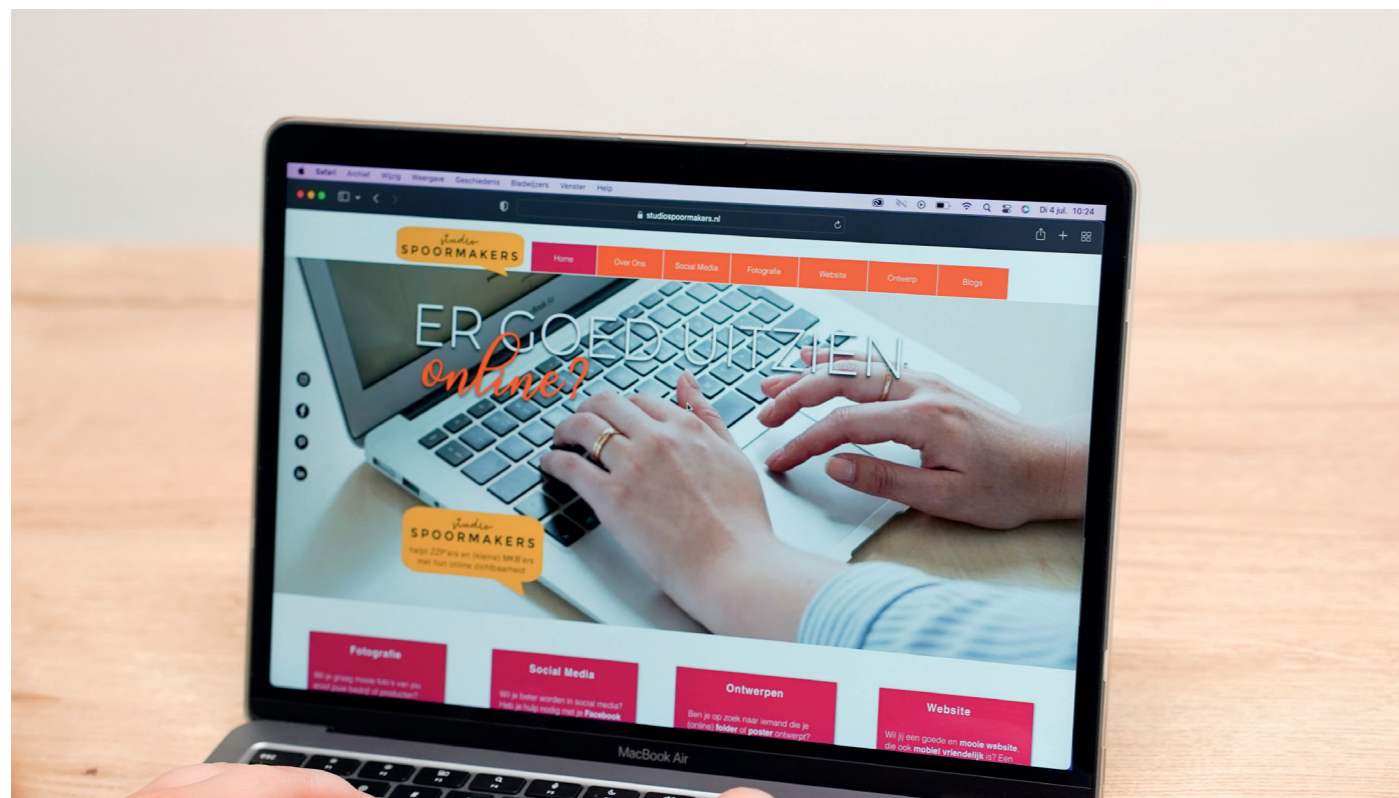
Safari Archief Wijzig Weergave Geschiedenis Bladwijzers Venster Help

Di 4 jul. 10:24

studiospoormakers.nl

studio SPOORMAKERS

Home | Over Ons | Social Media | Fotografie | Website | Ontwerp | Blogs

ER GOED UITZIEN online?

studio SPOORMAKERS
helpt ZZP'ers en (kleine) MKB'ers met hun online zichtbaarheid

Fotografie
Wil je graag mooie foto's van jou en/of jouw bedrijf of producten?

Social Media
Wil je beter worden in social media? Heb je hulp nodig met je Facebook

Ontwerpen
Ben je op zoek naar iemand die je (online) folder of poster ontwerpt?

Website
Wil jij een goede en mooie website, die ook mobiel vriendelijk is? Een

MacBook Air